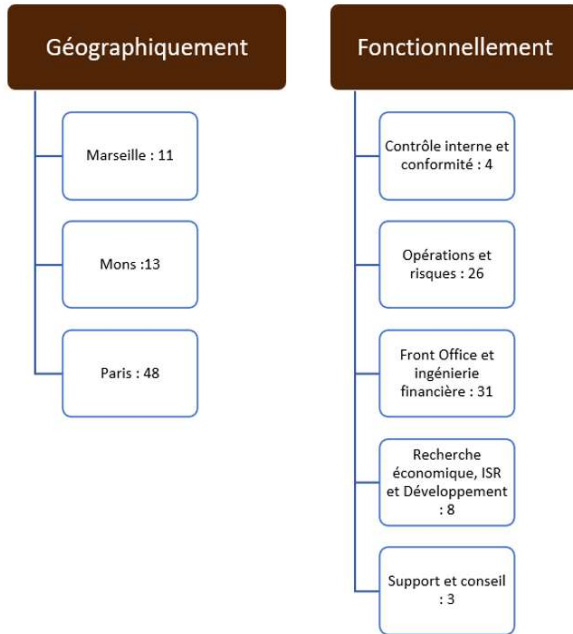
Géographiquement

Marseille : 11

Mons :13

Paris : 48

Fonctionnellement

Contrôle interne et conformité : 4

Opérations et risques : 26

Front Office et ingénierie financière : 31

Recherche économique, ISR et Développement : 8

Support et conseil : 3